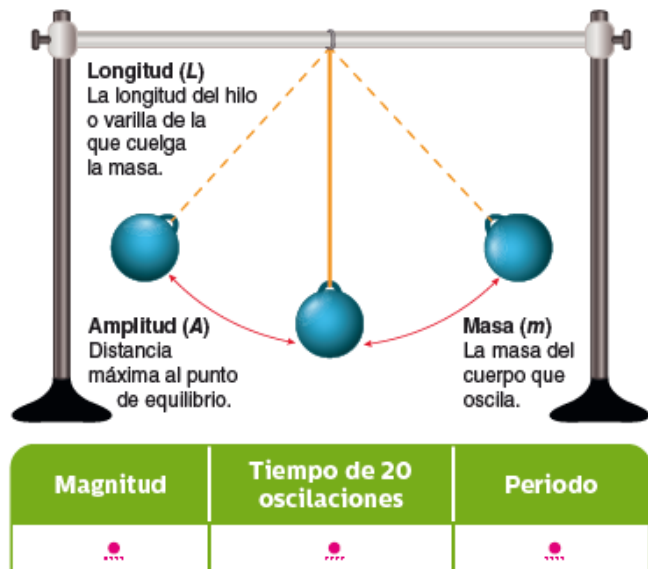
Longitud (*L*)
La longitud del hilo o varilla de la que cuelga la masa.

Amplitud (*A*)
Distancia máxima al punto de equilibrio.

Masa (*m*)
La masa del cuerpo que oscila.

| Magnitud | Tiempo de 20 oscilaciones | Periodo |
|---|---|---|
| | | |